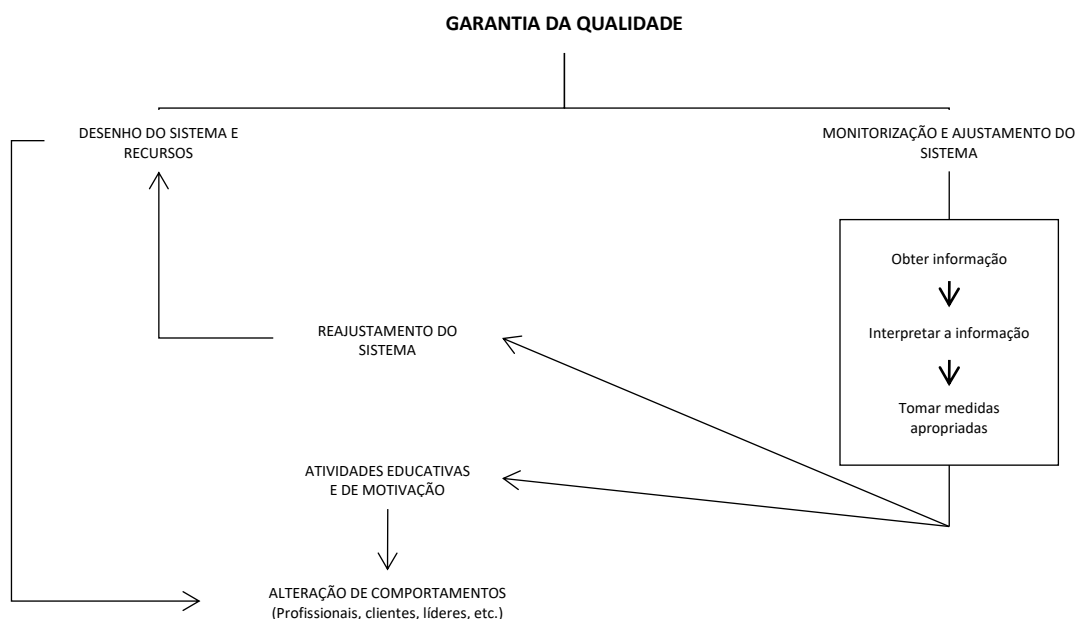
GARANTIA DA QUALIDADE

DESENHO DO SISTEMA E RECURSOS

MONITORIZAÇÃO E AJUSTAMENTO DO SISTEMA

Obter informação

Interpretar a informação

Tomar medidas apropriadas

REAJUSTAMENTO DO SISTEMA

ATIVIDADES EDUCATIVAS E DE MOTIVAÇÃO

ALTERAÇÃO DE COMPORTAMENTOS
(Profissionais, clientes, líderes, etc.)